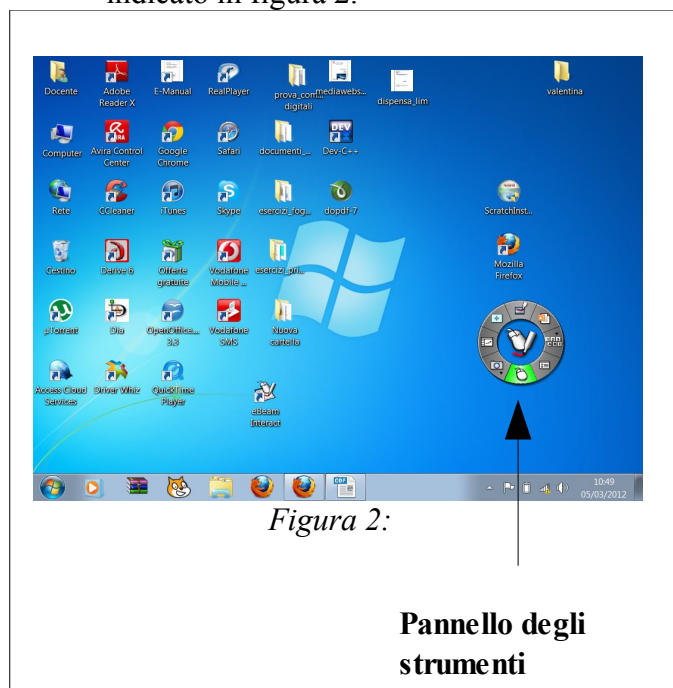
indicato in figura 2.

Docente
Adobe Reader X
E-Manual
RealPlayer
prova_con_digitali
mediawebs...
dispensa_lim
valentina
Computer
Avira Control Center
Google Chrome
Safari
documenti_...
Dev-C++
Rete
CCleaner
iTunes
Skype
esercizi_fog...
dopdf-7
ScratchInst...
Cestino
Derive 6
Offerte gratuite
Vodafone Mobile ...
esercizi_pri...
Mozilla Firefox
µTorrent
Dia
OpenOffice... 3.3
Vodafone SMS
Nuova cartella
Access Cloud Services
Driver Whiz
QuickTime Player
eBeam Interact
10:49
05/03/2012

Figura 2:

Pannello degli strumenti